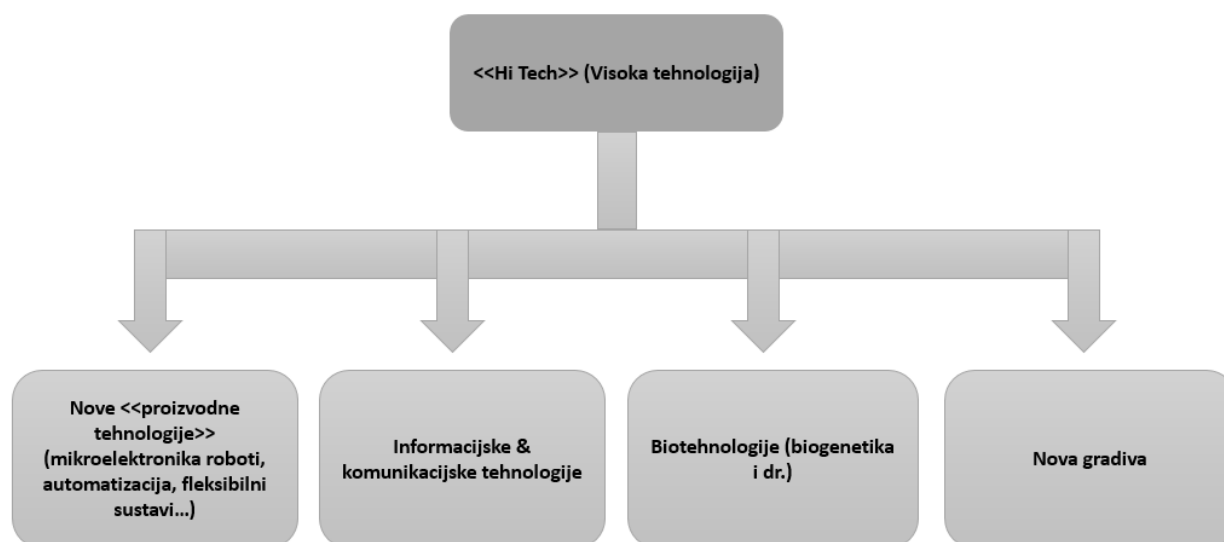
<<Hi Tech>> (Visoka tehnologija)

Nove <<proizvodne tehnologije>> (mikroelektronika roboti, automatizacija, fleksibilni sustavi...)

Informacijske & komunikacijske tehnologije

Biotehnologije (biogenetika i dr.)

Nova gradiva